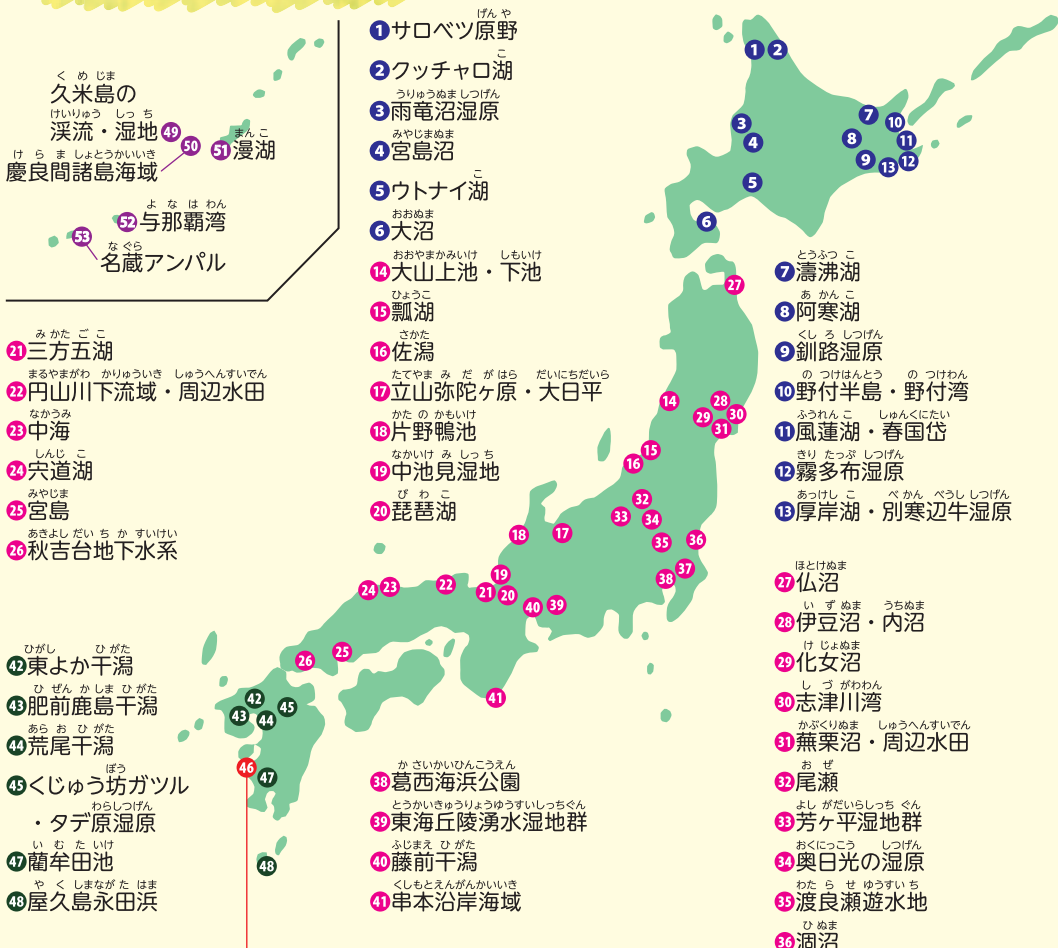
くめじま
久米島の
けいりゅう しっち
渓流・湿地 49
50
けらましょとうかいいき
慶良間諸島海域
まんこ
51 漫湖
よなはわん
52 与那覇湾
53
なぐら
名蔵アンパル

げんや
1 サロベツ原野
こ
2 クッチャロ湖
うりゅうぬましつげん
3 雨竜沼湿原
みやじまぬま
4 宮島沼
こ
5 ウトナイ湖
おおぬま
6 大沼
おおやまかみいけ しもいけ
14 大山上池・下池
ひょうこ
15 瓢湖
さかた
16 佐潟
たてやまみだがはら だいにちだいら
17 立山弥陀ヶ原・大日平
かたのかもいけ
18 片野鴨池
なかいけみしっち
19 中池見湿地
びわこ
20 琵琶湖

みかたごこ
21 三方五湖
まるやまがわ かりゅういき しゅうへんすいでん
22 円山川下流域・周辺水田
なかうみ
23 中海
しんじこ
24 宍道湖
みやじま
25 宮島
あきよしだいちかすいけい
26 秋吉台地下水系

ひがし ひがた
42 東よか干潟
ひぜんかしまひがた
43 肥前鹿島干潟
あらおひがた
44 荒尾干潟
ぼう
45 くじゅう坊ガツル
わらしつげん
・タデ原湿原
いむたいけ
47 藺牟田池
やくしまながたはま
48 屋久島永田浜

かさいかいひんこうえん
38 葛西海浜公園
とうかいきゅうりょうゆうすいしっちぐん
39 東海丘陵湧水湿地群
ふじまえひがた
40 藤前干潟
くしもとえんがんかいいき
41 串本沿岸海域

1 2 3 4 5 6 7 8 9 10 11 12 13 27 14 28 29 30 31 15 16 32 33 34 35 36 37 38 17 18 19 21 20 40 39 22 24 23 25 26 41 42 43 44 45 46 47 48

とうふつこ
7 濤沸湖
あかんこ
8 阿寒湖
くしろしつげん
9 釧路湿原
のつけはんとう のつけわん
10 野付半島・野付湾
ふうれんこ しゅんくにたい
11 風蓮湖・春国岱
きりたっぷしつげん
12 霧多布湿原
あっけしこ べかんべうししつげん
13 厚岸湖・別寒辺牛湿原

ほとけぬま
27 仏沼
いずぬま うちぬま
28 伊豆沼・内沼
けじょぬま
29 化女沼
しづがわわん
30 志津川湾
かぶくりぬま しゅうへんすいでん
31 蕪栗沼・周辺水田
おぜ
32 尾瀬
よしがだいらしっちぐん
33 芳ヶ平湿地群
おくにっこう しつげん
34 奥日光の湿原
わたらせゆうすいち
35 渡良瀬遊水地
ひぬま
36 涸沼